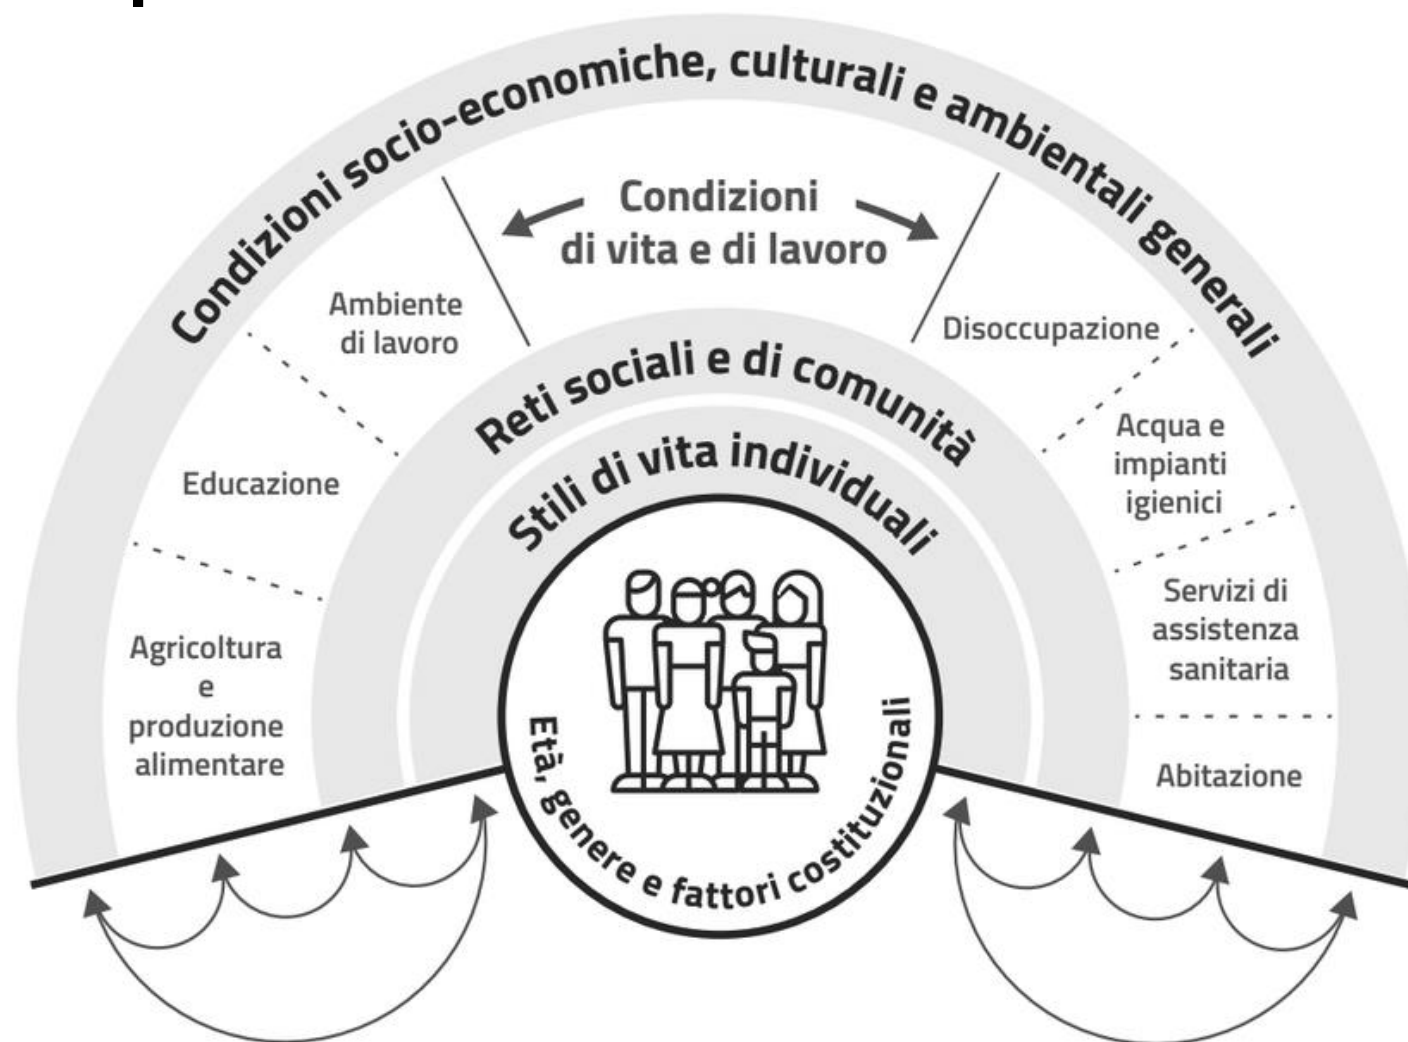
Condizioni socio-economiche, culturali e ambientali generali

Condizioni di vita e di lavoro

Ambiente di lavoro

Disoccupazione

Educazione

Acqua e impianti igienici

Agricoltura e produzione alimentare

Servizi di assistenza sanitaria

Abitazione

Reti sociali e di comunità

Stili di vita individuali

Età, genere e fattori costituzionali